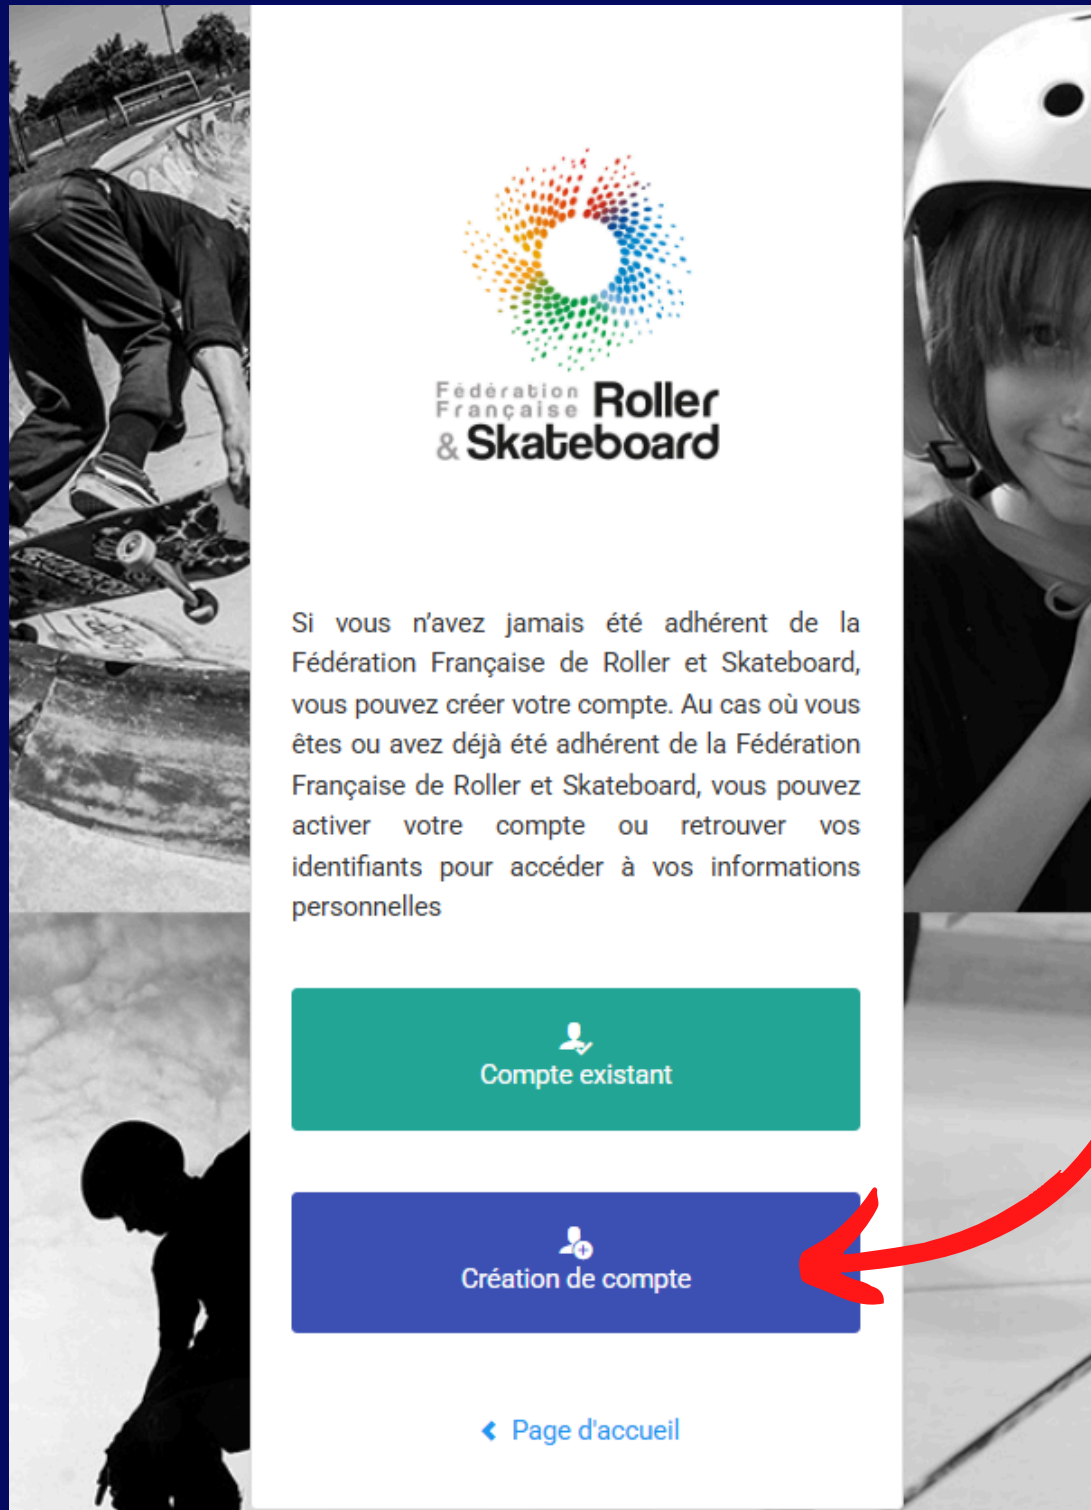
Fédération Française Roller & Skateboard

Si vous n'avez jamais été adhérent de la Fédération Française de Roller et Skateboard, vous pouvez créer votre compte. Au cas où vous êtes ou avez déjà été adhérent de la Fédération Française de Roller et Skateboard, vous pouvez activer votre compte ou retrouver vos identifiants pour accéder à vos informations personnelles

Compte existant

Création de compte

Page d'accueil